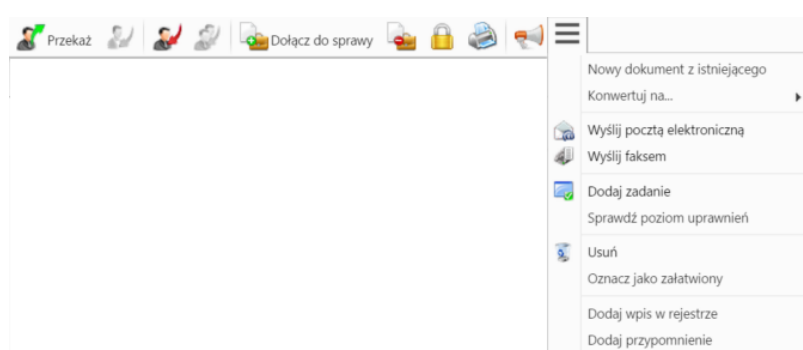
Przekaż

Dołącz do sprawy

Nowy dokument z istniejącego
Konwertuj na...

Wyślij pocztą elektroniczną
Wyślij faksem

Dodaj zadanie
Sprawdź poziom uprawnień

Usuń
Oznacz jako załatwiony

Dodaj wpis w rejestrze
Dodaj przypomnienie